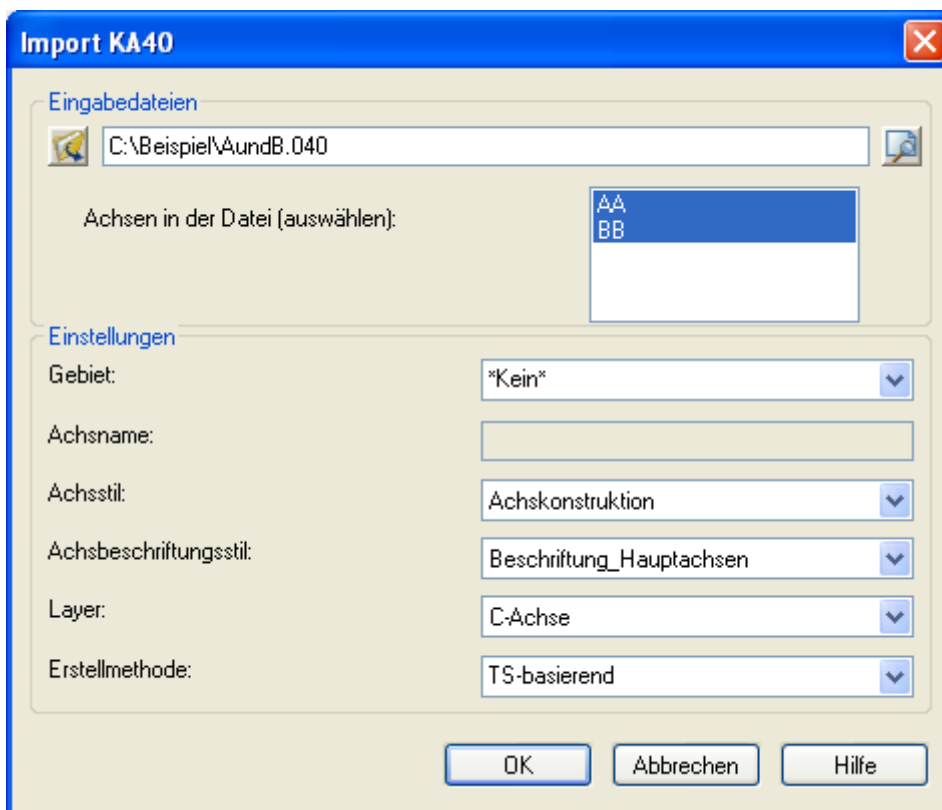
Import KA40

Eingabedateien

C:\Beispiel\AundB.040

Achsen in der Datei (auswählen):

AA
BB

Einstellungen

Gebiet:
*Kein*

Achsname:

Achsstil:
Achskonstruktion

Achsbeschriftungsstil:
Beschriftung_Hauptachsen

Layer:
C-Achse

Erstellmethode:
TS-basierend

OK
Abbrechen
Hilfe